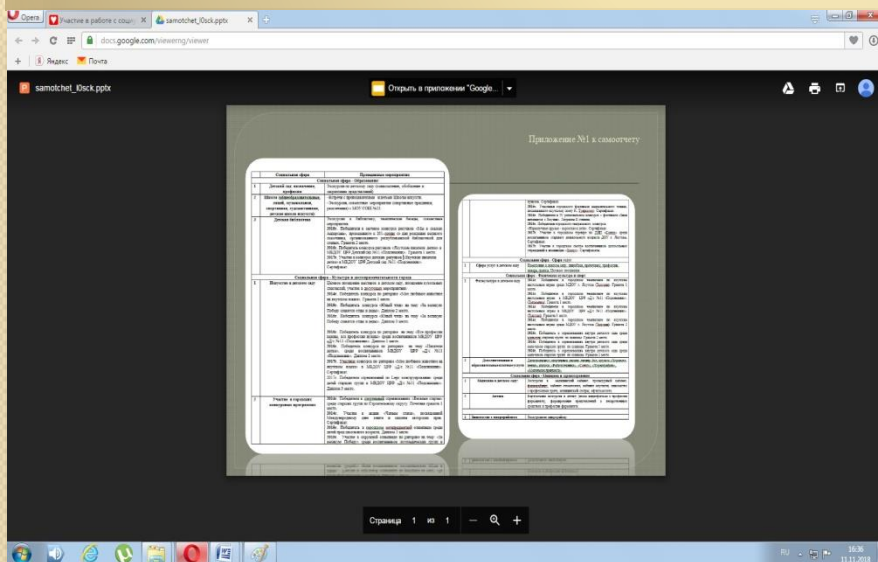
Opera | Участие в работе с соци | samotchet_l0sck.pptx

docs.google.com/viewerng/viewer

Яндекс Почта

samotchet_l0sck.pptx

Открыть в приложении "Google...

Приложение №1 к самоотчету

| | Социальная сфера | Проводимые мероприятия |
|---|---|---|
| | Социальная сфера · Образование | |
| 1 | Детский сад, знакомство с профессиями | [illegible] |
| 2 | Школа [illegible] | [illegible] |
| 3 | Детская библиотека | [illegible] |
| | Социальная сфера · Культура и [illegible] | |
| 1 | Выставки в детском саду | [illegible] |
| 2 | Участие в городских конкурсных программах | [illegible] |

| | | |
|---|---|---|
| | | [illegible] |
| | Социальная сфера · Спорт | |
| 1 | Спорт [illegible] | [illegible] |
| | Социальная сфера · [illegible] | |
| 1 | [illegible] | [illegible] |
| 2 | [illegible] | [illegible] |
| | Социальная сфера · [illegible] | |
| 1 | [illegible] | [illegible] |
| 2 | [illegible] | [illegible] |
| 3 | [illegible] | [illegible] |

Страница 1 из 1

RU 16:36 17.11.2018